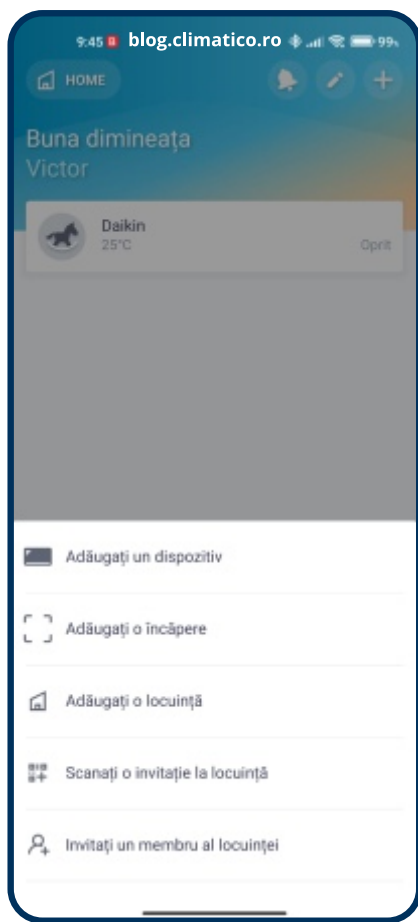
9:45 blog.climatico.ro 99

HOME

Buna dimineața
Victor

Daikin
25°C
Oprit

Adăugați un dispozitiv

Adăugați o încăpere

Adăugați o locuință

Scanați o invitație la locuință

Invitați un membru al locuinței